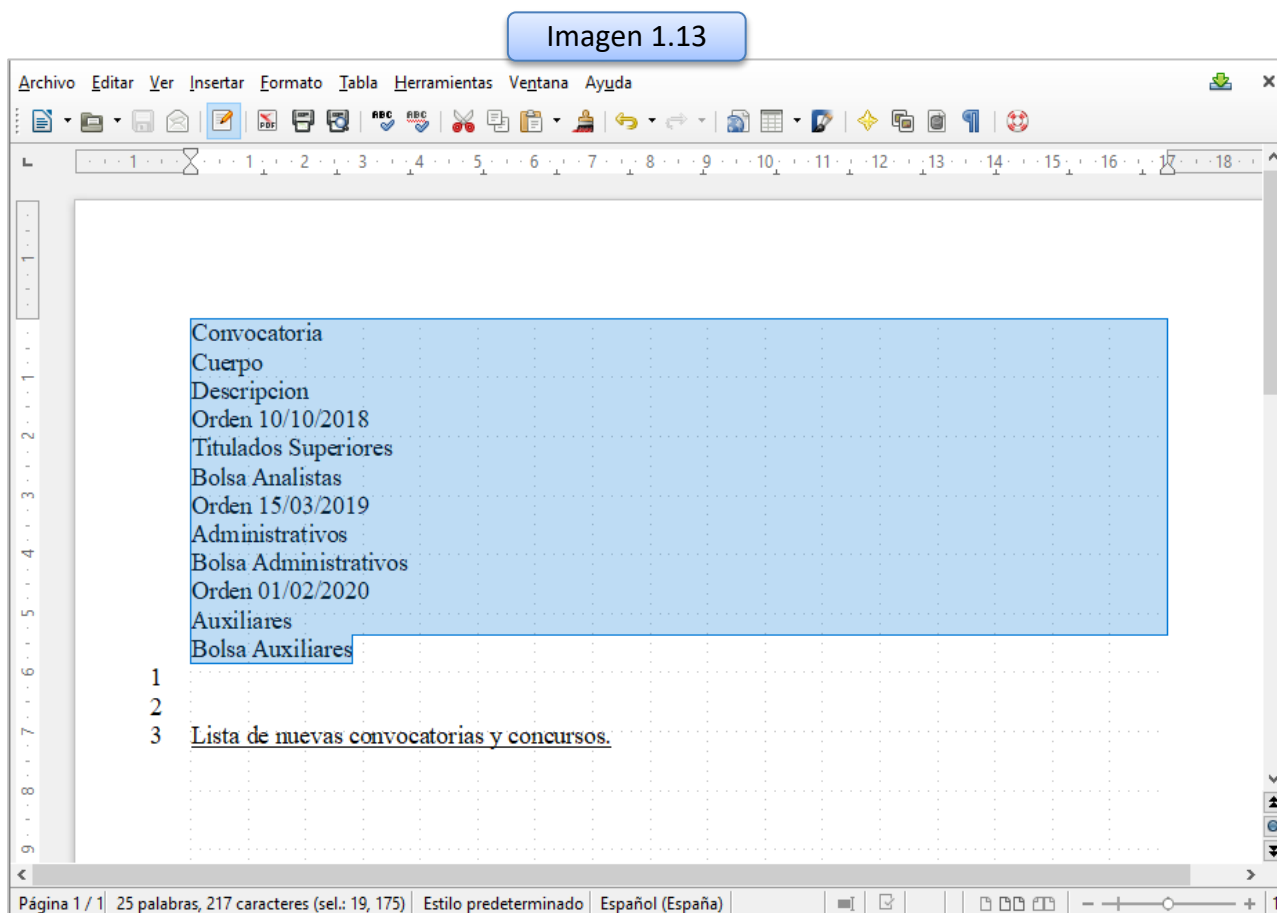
Imagen 1.13

Archivo Editar Ver Insertar Formato Tabla Herramientas Ventana Ayuda

1 · 2 · 3 · 4 · 5 · 6 · 7 · 8 · 9 · 10 · 11 · 12 · 13 · 14 · 15 · 16 · 17 · 18

Convocatoria
Cuerpo
Descripcion
Orden 10/10/2018
Titulados Superiores
Bolsa Analistas
Orden 15/03/2019
Administrativos
Bolsa Administrativos
Orden 01/02/2020
Auxiliares
Bolsa Auxiliares
1
2
3 Lista de nuevas convocatorias y concursos.

Página 1 / 1 | 25 palabras, 217 caracteres (sel.: 19, 175) | Estilo predeterminado | Español (España)